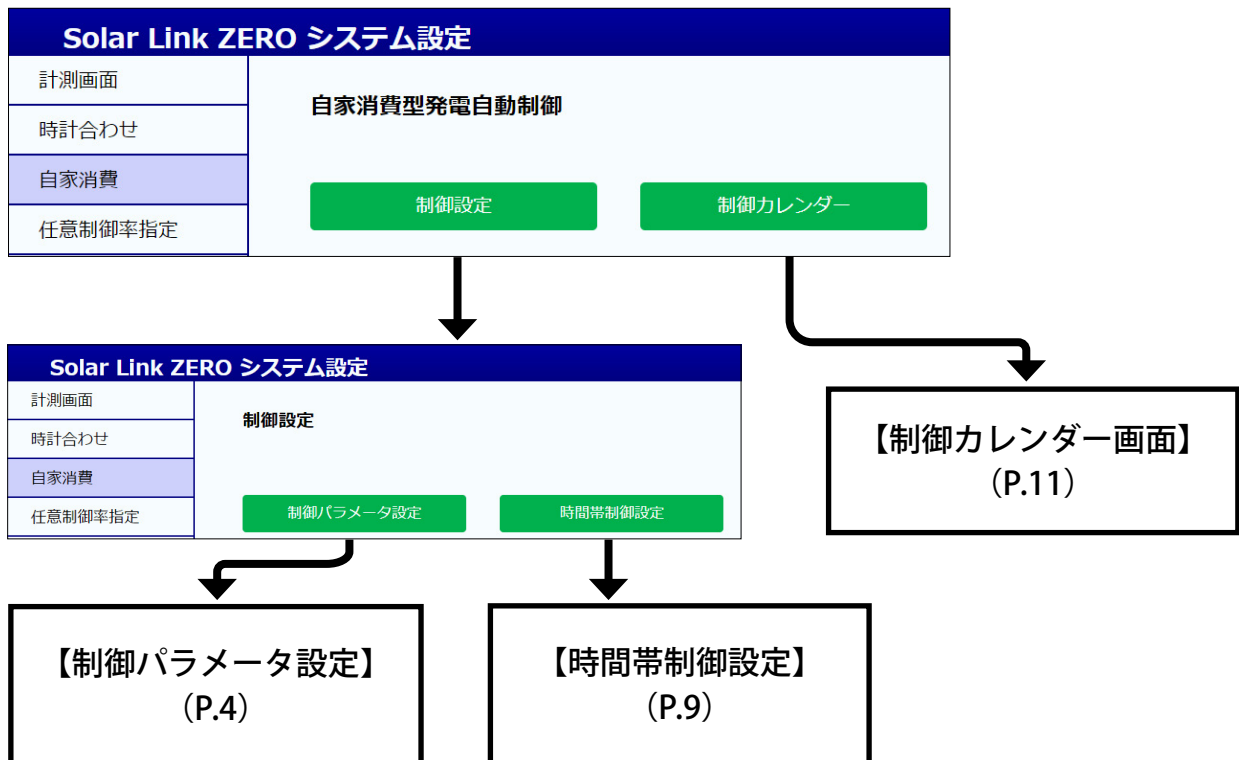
Solar Link ZERO システム設定

計測画面
時計合わせ
自家消費
任意制御率指定

自家消費型発電自動制御

制御設定
制御カレンダー

Solar Link ZERO システム設定

計測画面
時計合わせ
自家消費
任意制御率指定

制御設定

制御パラメータ設定
時間帯制御設定

【制御カレンダー画面】
（P.11）

【制御パラメータ設定】
（P.4）

【時間帯制御設定】
（P.9）